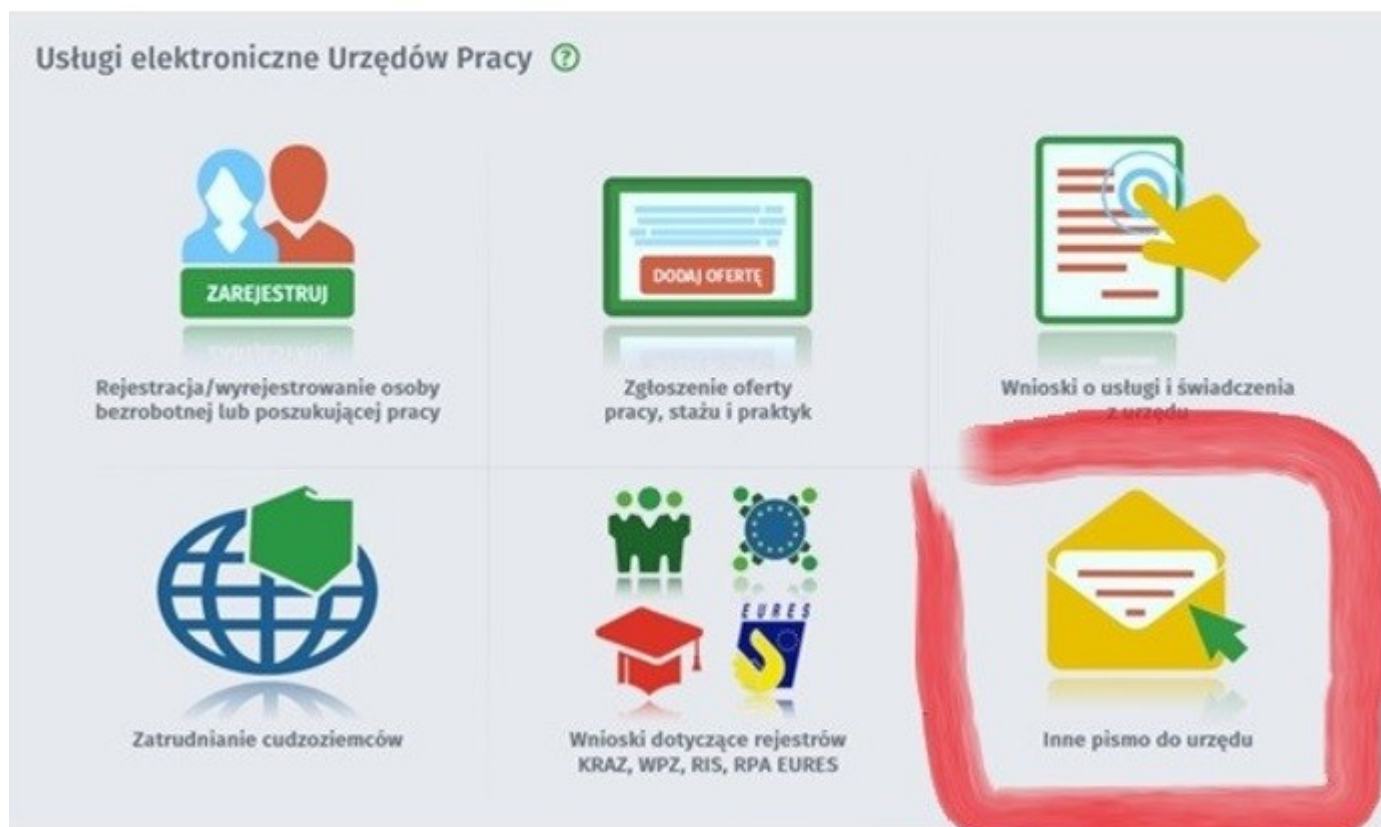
Usługi elektroniczne Urzędów Pracy ?

ZAREJESTRUJ

Rejestracja/wyrejestrowanie osoby bezrobotnej lub poszukującej pracy

DODAJ OFERTĘ

Zgłoszenie oferty pracy, stażu i praktyk

Wnioski o usługi i świadczenia z urzędu

Zatrudnianie cudzoziemców

EURES

Wnioski dotyczące rejestrów KRAZ, WPZ, RIS, RPA EURES

Inne pismo do urzędu